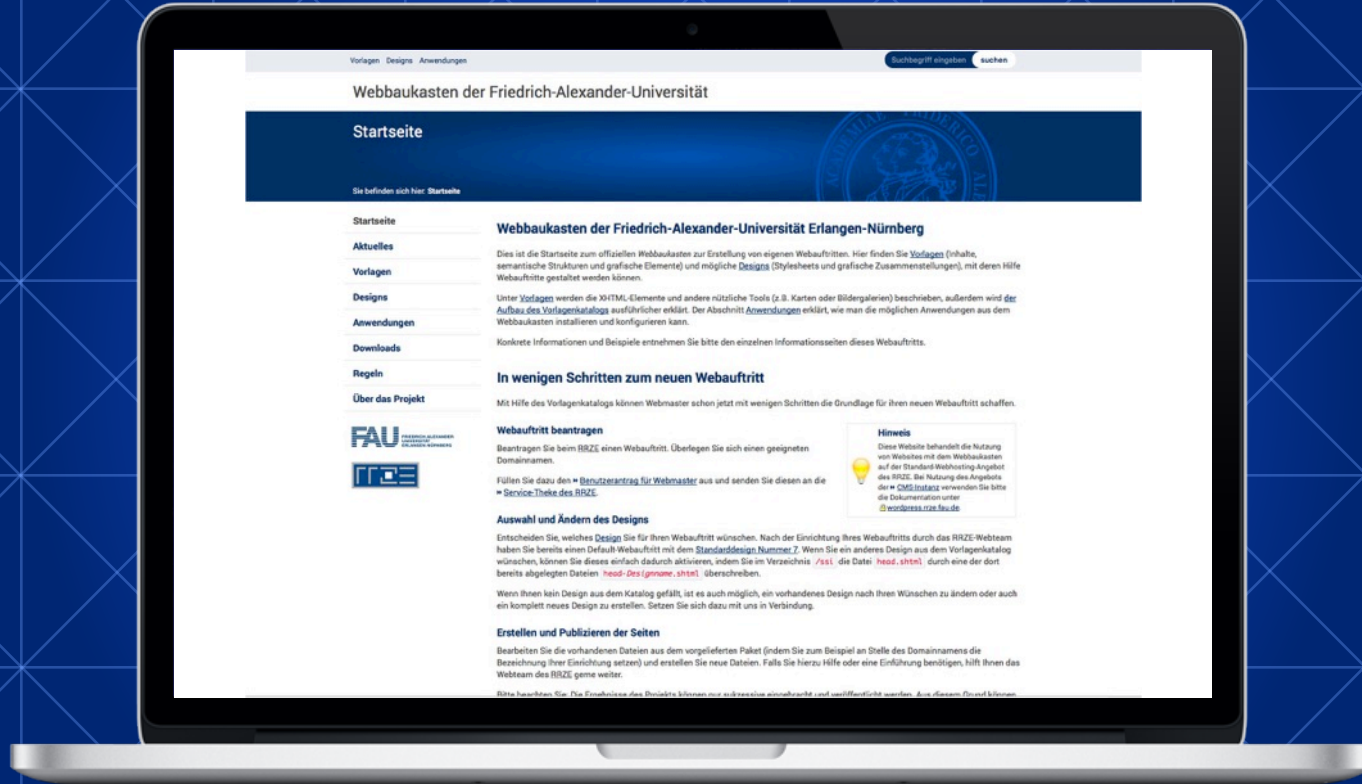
Vorlagen Designs Anwendungen

Suchbegriff eingeben suchen

Webbaukasten der Friedrich-Alexander-Universität

Startseite

Sie befinden sich hier: Startseite

Startseite
Aktuelles
Vorlagen
Designs
Anwendungen
Downloads
Regeln
Über das Projekt

FAU FRIEDRICH-ALEXANDER UNIVERSITÄT ERLANGEN-NÜRNBERG

rrze

Webbaukasten der Friedrich-Alexander-Universität Erlangen-Nürnberg

Dies ist die Startseite zum offiziellen Webbaukasten zur Erstellung von eigenen Webauftritten. Hier finden Sie Vorlagen (Inhalte, semantische Strukturen und grafische Elemente) und mögliche Designs (Stylesheets und grafische Zusammenstellungen), mit deren Hilfe Webauftritte gestaltet werden können.

Unter Vorlagen werden die XHTML-Elemente und andere nützliche Tools (z.B. Karten oder Bildergalerien) beschrieben, außerdem wird der Aufbau des Vorlagenkatalogs ausführlicher erklärt. Der Abschnitt Anwendungen erklärt, wie man die möglichen Anwendungen aus dem Webbaukasten installieren und konfigurieren kann.

Konkrete Informationen und Beispiele entnehmen Sie bitte den einzelnen Informationsseiten dieses Webauftritts.

In wenigen Schritten zum neuen Webauftritt

Mit Hilfe des Vorlagenkatalogs können Webmaster schon jetzt mit wenigen Schritten die Grundlage für ihren neuen Webauftritt schaffen.

Webauftritt beantragen

Beantragen Sie beim RRZE einen Webauftritt. Überlegen Sie sich einen geeigneten Domainnamen.

Füllen Sie dazu den » Benutzerantrag für Webmaster aus und senden Sie diesen an die » Service-Theke des RRZE.

Hinweis
Diese Website behandelt die Nutzung von Websites mit dem Webbaukasten auf der Standard-Webhosting-Angebot des RRZE. Bei Nutzung des Angebots der » CMS-Instanz verwenden Sie bitte die Dokumentation unter wordpress.rrze.fau.de.

Auswahl und Ändern des Designs

Entscheiden Sie, welches Design Sie für Ihren Webauftritt wünschen. Nach der Einrichtung Ihres Webauftritts durch das RRZE-Webteam haben Sie bereits einen Default-Webauftritt mit dem Standarddesign Nummer 7. Wenn Sie ein anderes Design aus dem Vorlagenkatalog wünschen, können Sie dieses einfach dadurch aktivieren, indem Sie im Verzeichnis /ssi die Datei head.shtml durch eine der dort bereits abgelegten Dateien head-Designname.shtml überschreiben.

Wenn Ihnen kein Design aus dem Katalog gefällt, ist es auch möglich, ein vorhandenes Design nach Ihren Wünschen zu ändern oder auch ein komplett neues Design zu erstellen. Setzen Sie sich dazu mit uns in Verbindung.

Erstellen und Publizieren der Seiten

Bearbeiten Sie die vorhandenen Dateien aus dem vorgelieferten Paket (indem Sie zum Beispiel an Stelle des Domainnamens die Bezeichnung Ihrer Einrichtung setzen) und erstellen Sie neue Dateien. Falls Sie hierzu Hilfe oder eine Einführung benötigen, hilft Ihnen das Webteam des RRZE gerne weiter.

Bitte beachten Sie: Die Ergebnisse des Projekts können nur sukzessive eingebracht und veröffentlicht werden. Aus diesem Grund können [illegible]